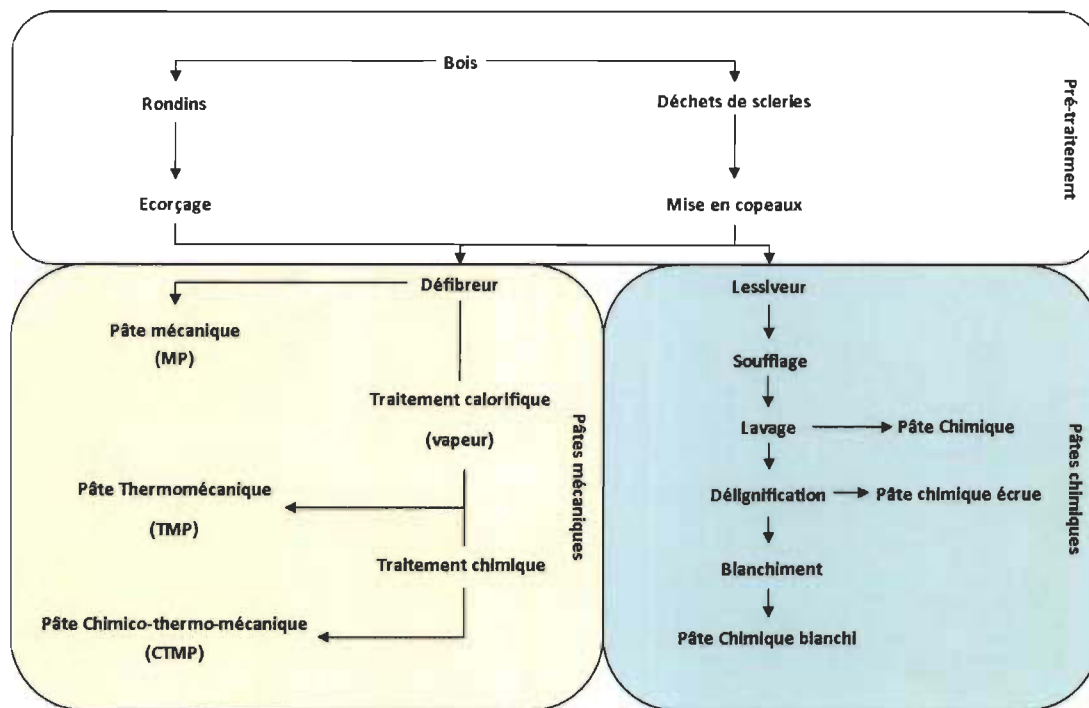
Bois

Rondins

Déchets de scieries

Pré-traitement

Ecorçage

Mise en copeaux

Défibreur

Pâte mécanique (MP)

Traitement calorifique (vapeur)

Pâte Thermomécanique (TMP)

Traitement chimique

Pâte Chimico-thermo-mécanique (CTMP)

Pâtes mécaniques

Lessiveur

Soufflage

Lavage

Pâte Chimique

Délignification

Pâte chimique écrue

Blanchiment

Pâte Chimique blanchi

Pâtes chimiques